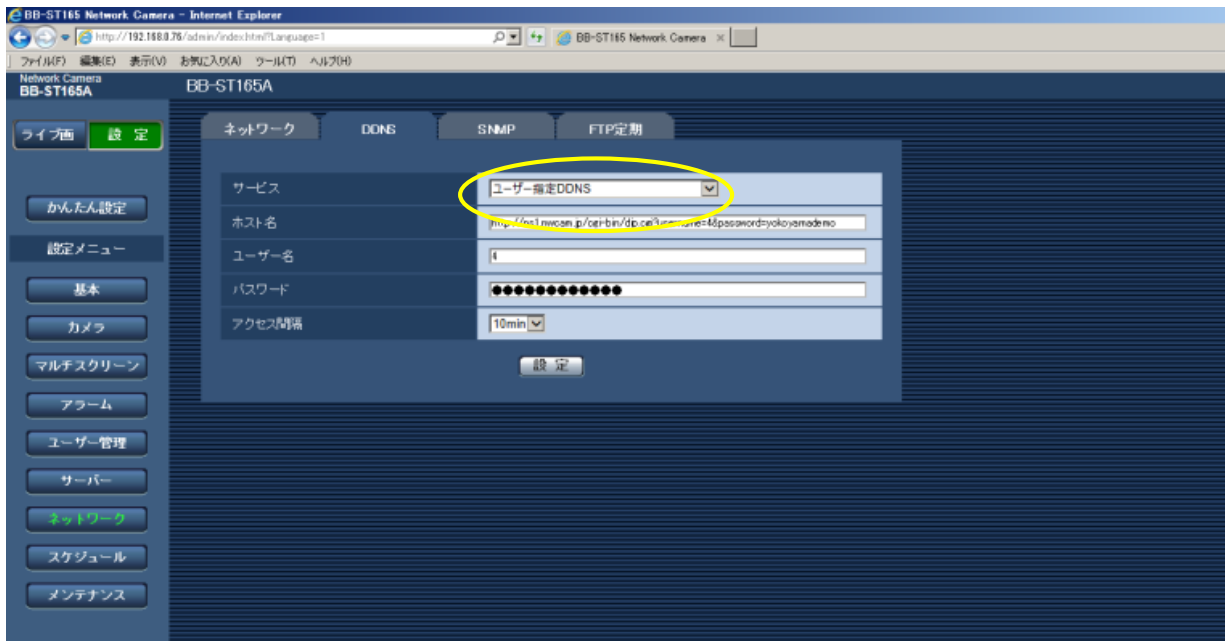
BB-ST165 Network Camera - Internet Explorer

http://192.168.0.76/admin/index.html?Language=1

BB-ST165 Network Camera ×

ファイル(F) 編集(E) 表示(V) お気に入り(A) ツール(T) ヘルプ(H)

Network Camera
BB-ST165A

BB-ST165A

ライブ画 設 定

ネットワーク DDNS SNMP FTP定期

かんたん設定

設定メニュー

基本

カメラ

マルチスクリーン

アラーム

ユーザー管理

サーバー

ネットワーク

スケジュール

メンテナンス

| | |
|---|---|
| サービス | ユーザー指定DDNS |
| ホスト名 | http://ns1.nwcam.jp/cgi-bin/dip.cgi?username=4&password=yokoyamademo |
| ユーザー名 | 4 |
| パスワード | ●●●●●●●●●●●● |
| アクセス間隔 | 10min |

設 定